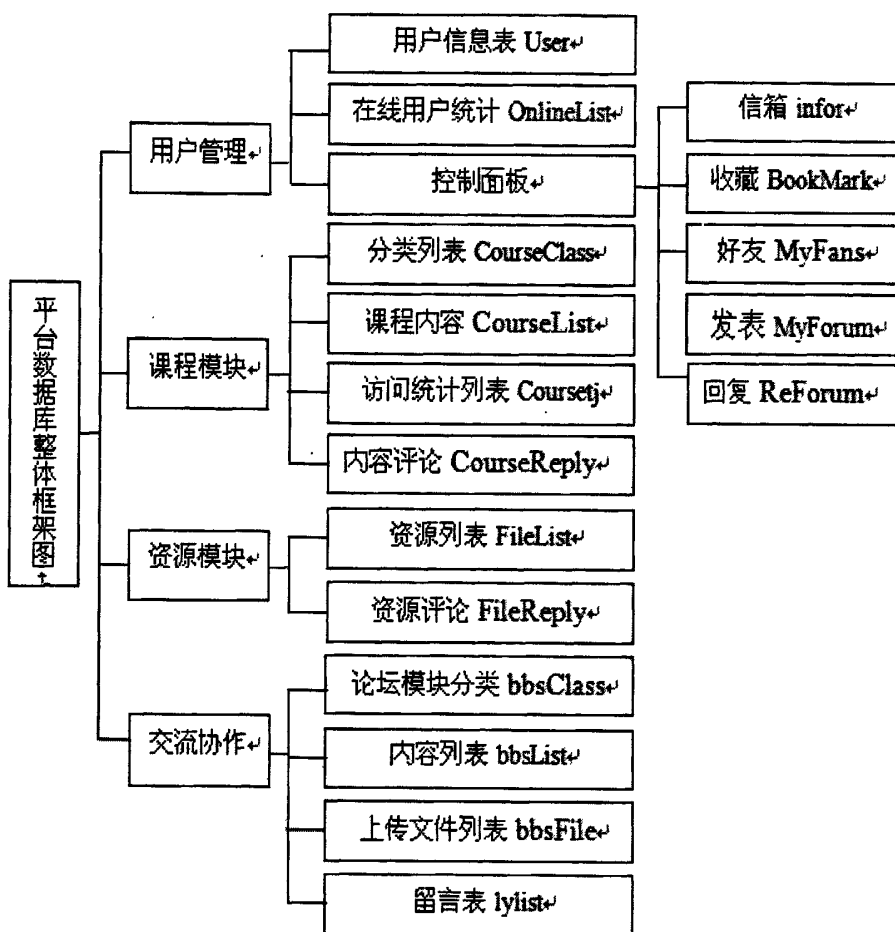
平台数据库整体框架图

用户管理
用户信息表 User
在线用户统计 OnlineList
控制面板
信箱 infor
收藏 BookMark
好友 MyFans
发表 MyForum
回复 ReForum

课程模块
分类列表 CourseClass
课程内容 CourseList
访问统计列表 Coursetj
内容评论 CourseReply

资源模块
资源列表 FileList
资源评论 FileReply

交流协作
论坛模块分类 bbsClass
内容列表 bbsList
上传文件列表 bbsFile
留言表 lylist